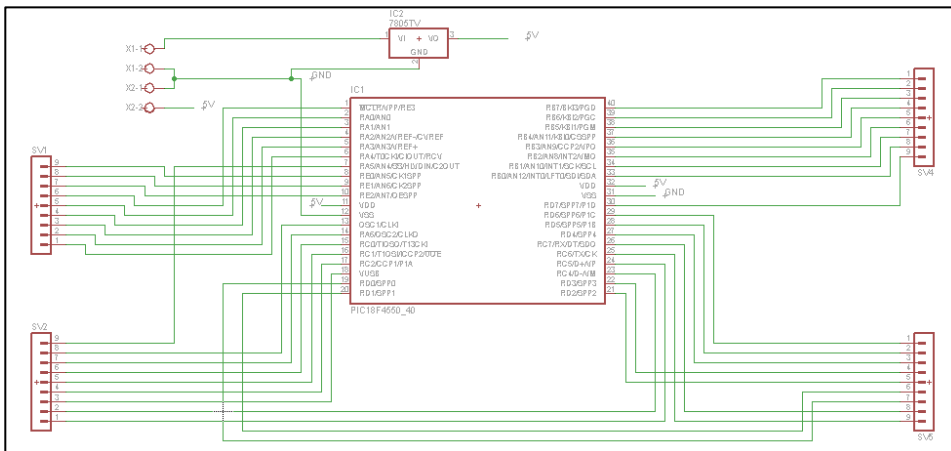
IC2
7805TV
VI VO
GND
1 3
2
5V
X1-1
X1-2
X2-1
X2-2
5V
GND
IC1
1 MCLR/VPP/RE3
2 RA0/AN0
3 RA1/AN1
4 RA2/AN2/VREF-/CVREF
5 RA3/AN3/VREF+
6 RA4/T0CKI/C1OUT/RCV
7 RA5/AN4/SS/HLVDIN/C2OUT
8 RE0/AN5/CK1SPP
9 RE1/AN6/CK2SPP
10 RE2/AN7/OESPP
11 VDD
12 VSS
13 OSC1/CLKI
14 RA6/OSC2/CLKO
15 RC0/T1OSO/T13CKI
16 RC1/T1OSI/CCP2/UOE
17 RC2/CCP1/P1A
18 VUSB
19 RD0/SPP0
20 RD1/SPP1
RB7/KBI3/PGD 40
RB6/KBI2/PGC 39
RB5/KBI1/PGM 38
RB4/AN11/KBI0/CSSPP 37
RB3/AN9/CCP2/VPO 36
RB2/AN8/INT2/VMO 35
RB1/AN10/INT1/SCK/SCL 34
RB0/AN12/INT0/FLT0/SDI/SDA 33
VDD 32
VSS 31
RD7/SPP7/P1D 30
RD6/SPP6/P1C 29
RD5/SPP5/P1B 28
RD4/SPP4 27
RC7/RX/DT/SDO 26
RC6/TX/CK 25
RC5/D+/VP 24
RC4/D-/VM 23
RD3/SPP3 22
RD2/SPP2 21
PIC18F4550_40
5V
5V
GND
SV1
9
8
7
6
5
4
3
2
1
SV2
9
8
7
6
5
4
3
2
1
SV4
1
2
3
4
5
6
7
8
9
SV5
1
2
3
4
5
6
7
8
9